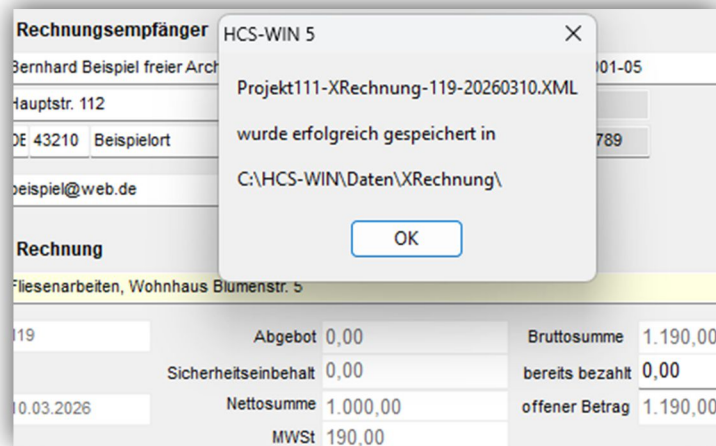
Rechnungsempfänger
Bernhard Beispiel freier Arch
Hauptstr. 112
DE 43210 Beispielort
beispiel@web.de
001-05
789

HCS-WIN 5
×
Projekt111-XRechnung-119-20260310.XML
wurde erfolgreich gespeichert in
C:\HCS-WIN\Daten\XRechnung\
OK

Rechnung
Fliesenarbeiten, Wohnhaus Blumenstr. 5

119
Abgebot 0,00
Bruttosumme 1.190,00
Sicherheitseinbehalt 0,00
bereits bezahlt 0,00
10.03.2026
Nettosumme 1.000,00
offener Betrag 1.190,00
MWSt 190,00